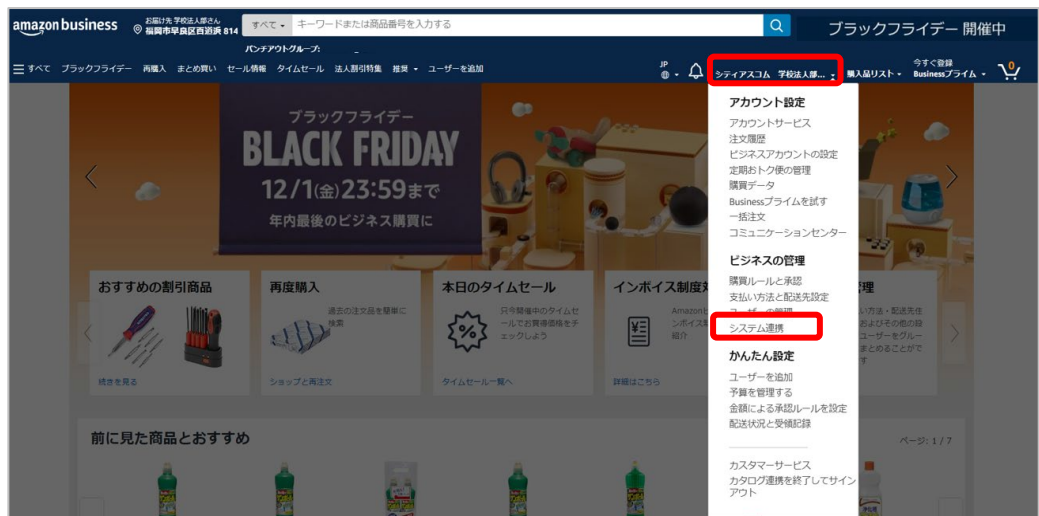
amazon business お届け先 学校法人部さん 福岡市早良区百道浜 814 すべて キーワードまたは商品番号を入力する ブラックフライデー 開催中

パンチアウトグループ:

≡ すべて ブラックフライデー 再購入 まとめ買い セール情報 タイムセール 法人割引特集 推奨 ユーザーを追加 JP シティアスコム 学校法人部... 購入品リスト 今すぐ登録 Businessプライム 0

ブラックフライデー
BLACK FRIDAY
12/1(金)23:59まで
年内最後のビジネス購買に

おすすめの割引商品
続きを見る

再度購入
過去の注文品を簡単に検索
ショップと再注文

本日のタイムセール
只今開催中のタイムセールでお買得価格をチェックしよう
タイムセール一覧へ

インボイス制度対
Amazon
ンボイス
紹介
詳細はこちら

理
い方法・配送先
およびその他の設
ユーザーをグル
まとめることがで

前に見た商品とおすすめ
ページ: 1 / 7

アカウント設定
アカウントサービス
注文履歴
ビジネスアカウントの設定
定期おトク便の管理
購買データ
Businessプライムを試す
一括注文
コミュニケーションセンター

ビジネスの管理
購買ルールと承認
支払い方法と配送先設定
ユーザーの管理
システム連携

かんたん設定
ユーザーを追加
予算を管理する
金額による承認ルールを設定
配送状況と受領記録

カスタマーサービス
カタログ連携を終了してサインアウト